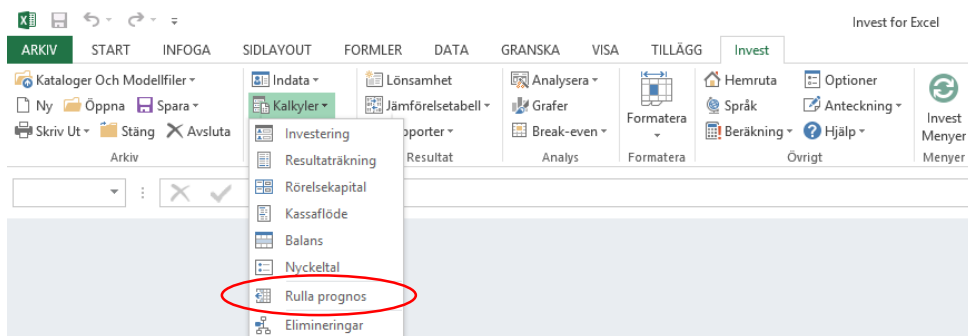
Invest for Excel

ARKIV START INFOGA SIDLAYOUT FORMLER DATA GRANSKA VISA TILLÄGG Invest

Kataloger Och Modellfiler
Ny Öppna Spara
Skriv Ut Stäng Avsluta
Arkiv

Indata
Kalkyler

Lönsamhet
Jämförelsetabell
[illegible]pporter
Resultat

Analysera
Grafer
Break-even
Analys

Formatera
Formatera

Hemruta
Språk
Beräkning
Optioner
Anteckning
Hjälp
Övrigt

Invest Menyer
Menyer

Investering
Resultaträkning
Rörelsekapital
Kassaflöde
Balans
Nyckeltal
Rulla prognos
Elimineringar